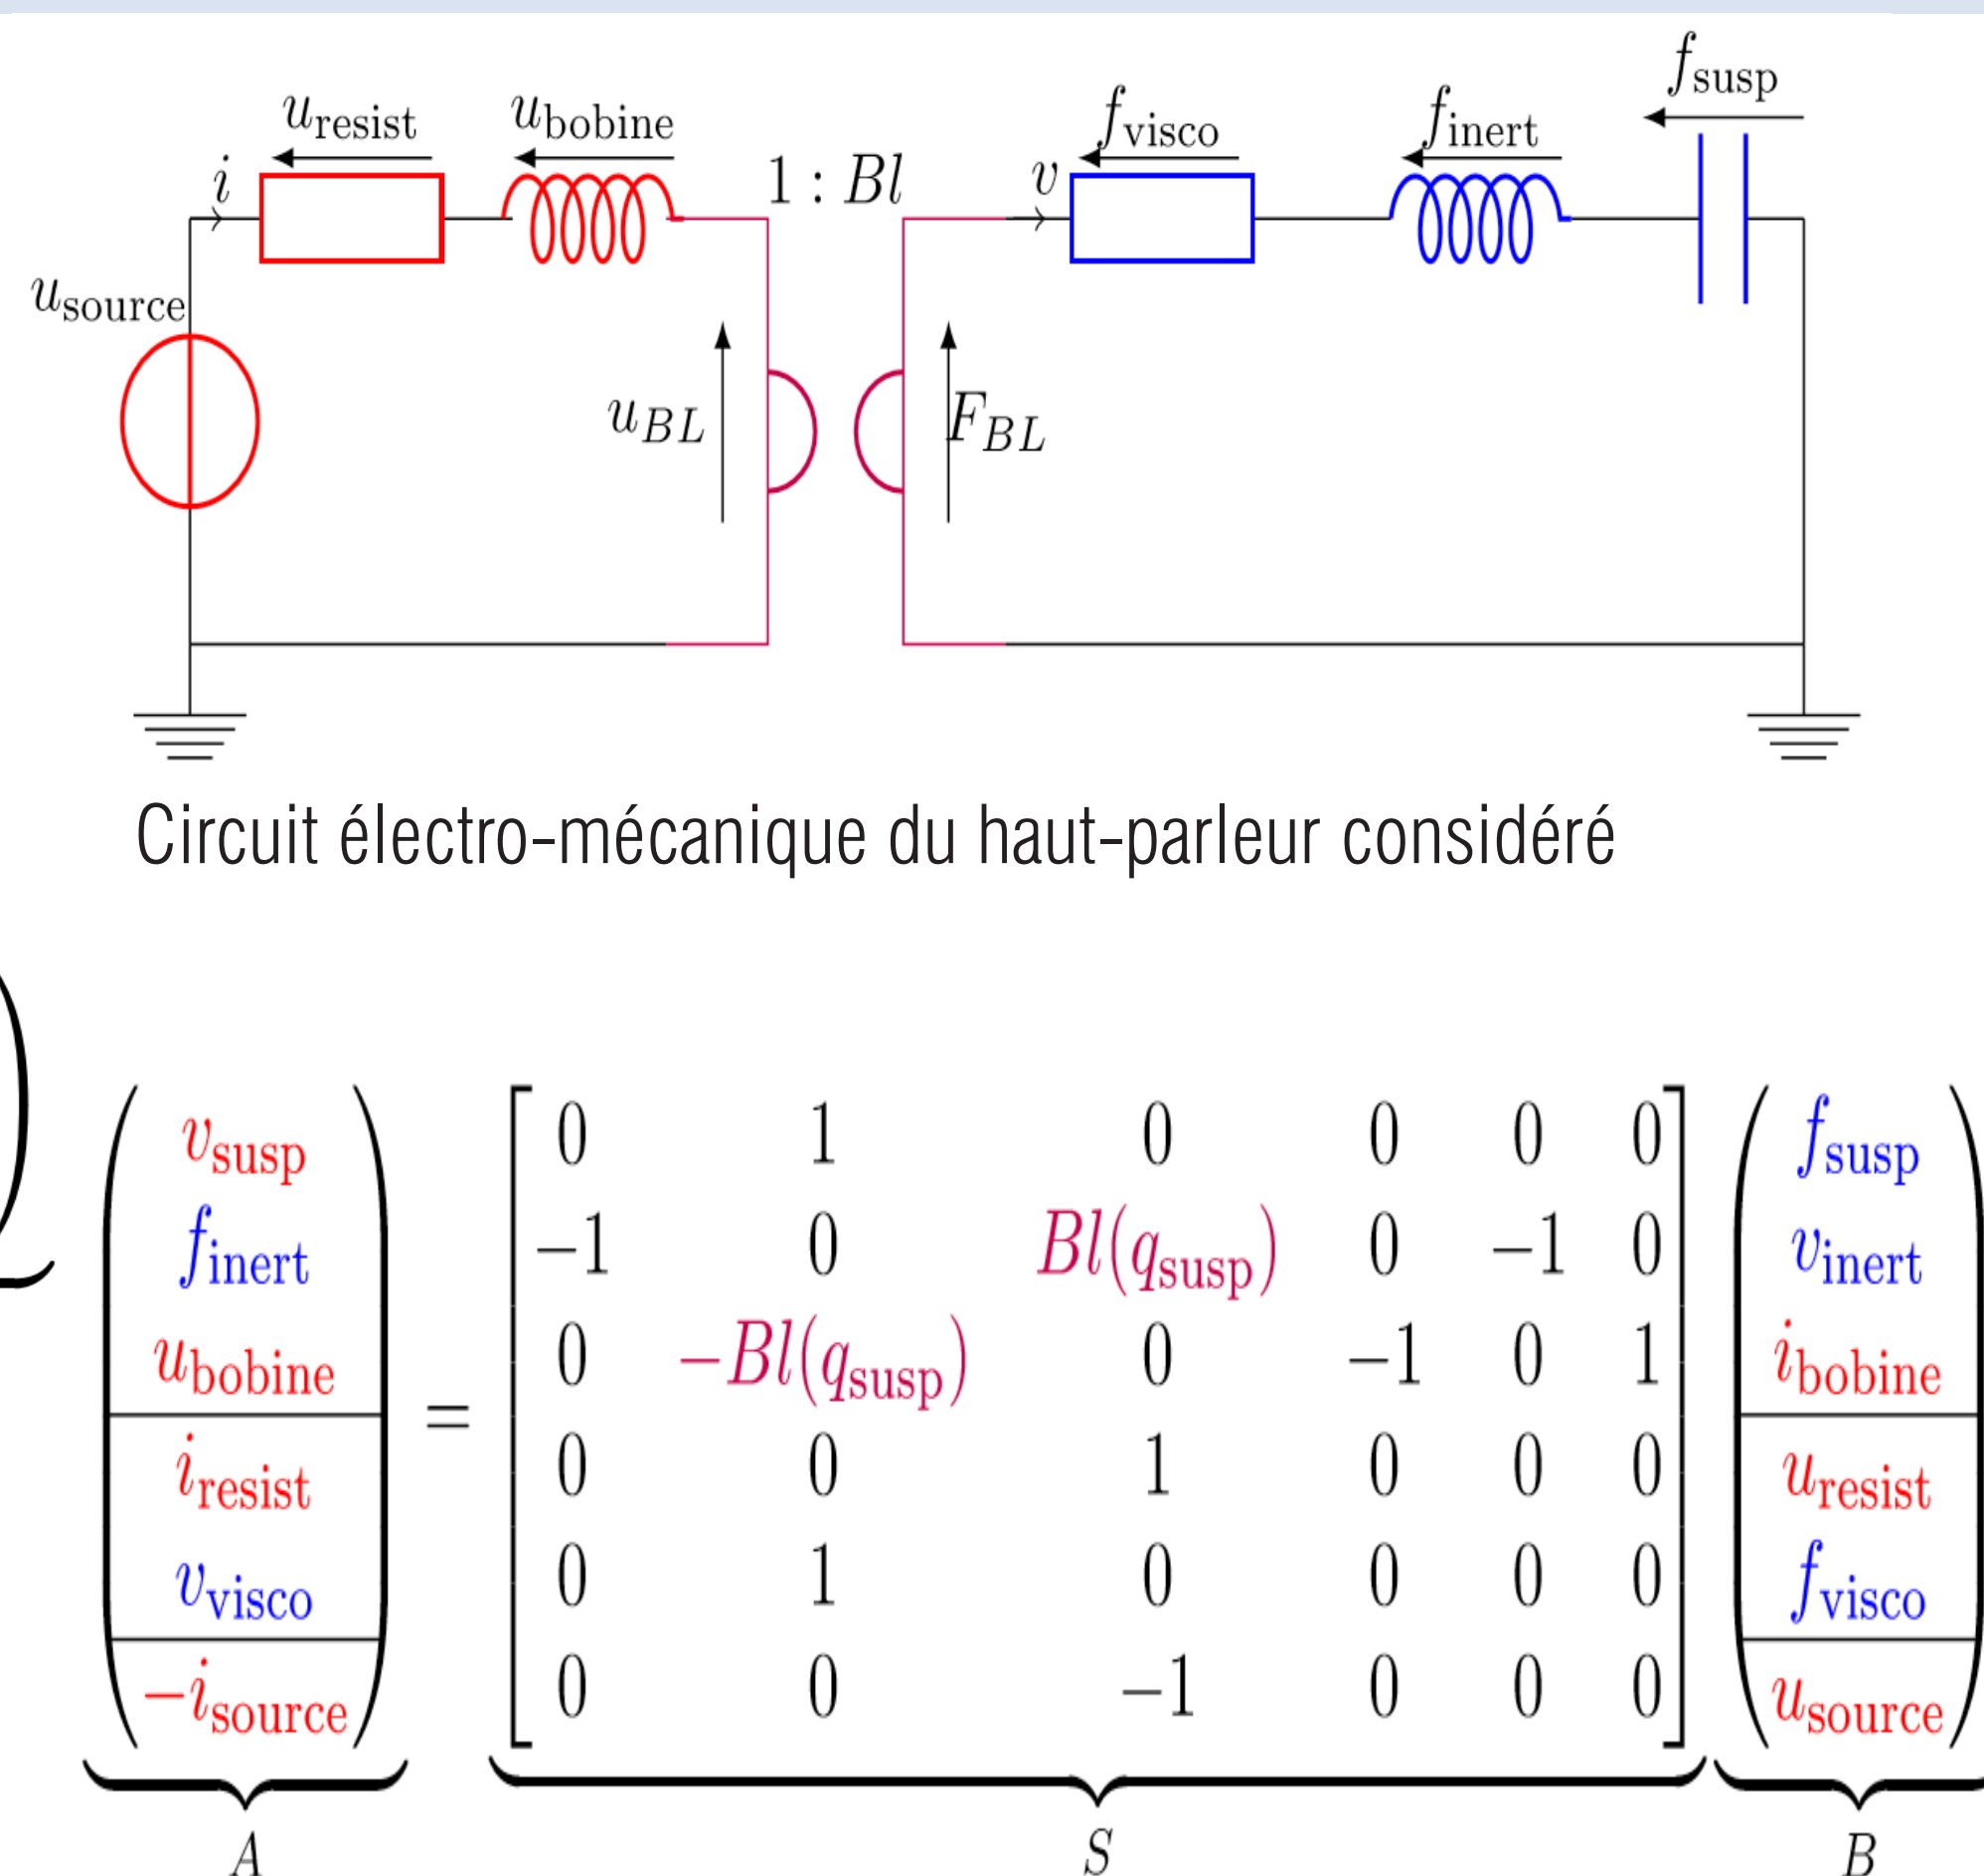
$u_{\text{resist}}$ $u_{\text{bobine}}$ $1 : Bl$ $f_{\text{visco}}$ $f_{\text{inert}}$ $f_{\text{susp}}$

$i$ $v$

$u_{\text{source}}$

$u_{BL}$ $F_{BL}$

Circuit électro-mécanique du haut-parleur considéré

$\underbrace{\begin{pmatrix} v_{\text{susp}} \\ f_{\text{inert}} \\ u_{\text{bobine}} \\ \hline i_{\text{resist}} \\ v_{\text{visco}} \\ \hline -i_{\text{source}} \end{pmatrix}}_{A} = \underbrace{\begin{bmatrix} 0 & 1 & 0 & 0 & 0 & 0 \\ -1 & 0 & Bl(q_{\text{susp}}) & 0 & -1 & 0 \\ 0 & -Bl(q_{\text{susp}}) & 0 & -1 & 0 & 1 \\ 0 & 0 & 1 & 0 & 0 & 0 \\ 0 & 1 & 0 & 0 & 0 & 0 \\ 0 & 0 & -1 & 0 & 0 & 0 \end{bmatrix}}_{S} \underbrace{\begin{pmatrix} f_{\text{susp}} \\ v_{\text{inert}} \\ i_{\text{bobine}} \\ \hline u_{\text{resist}} \\ f_{\text{visco}} \\ \hline u_{\text{source}} \end{pmatrix}}_{B}$